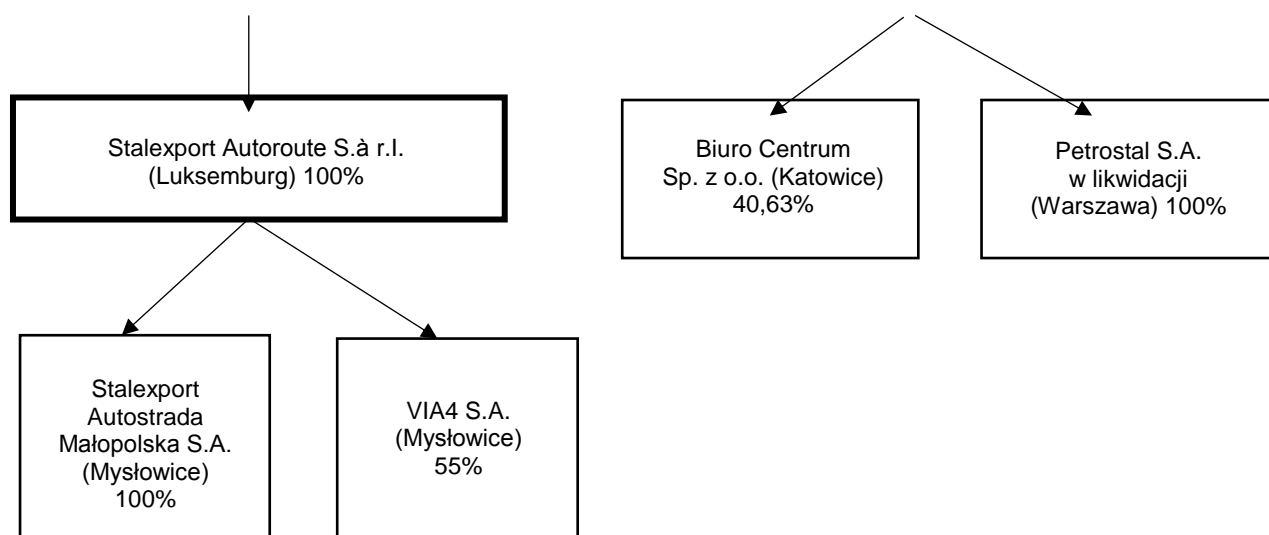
Stalexport Autoroute S.à r.l. (Luksemburg) 100%

Biuro Centrum Sp. z o.o. (Katowice) 40,63%

Petrostal S.A. w likwidacji (Warszawa) 100%

Stalexport Autostrada Małopolska S.A. (Mysłowice) 100%

VIA4 S.A. (Mysłowice) 55%